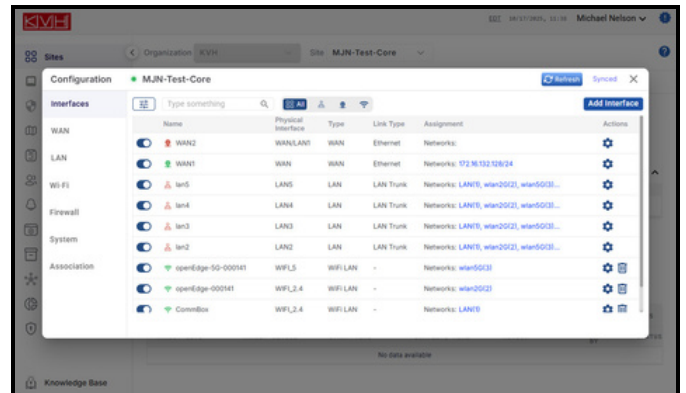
KVH

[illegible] Michael Nelson

Sites

Organization KVH

Site MJN-Test-Core

Configuration

MJN-Test-Core

Refresh

Synced

Interfaces

WAN

LAN

Wi-Fi

Firewall

System

Association

Type something

All

Add Interface

| | Name | Physical Interface | Type | Link Type | Assignment | Actions |
|---|---|---|---|---|---|---|
| | WAN2 | WAN/LAN1 | WAN | Ethernet | Networks: | |
| | WAN1 | WAN | WAN | Ethernet | Networks: 172.16.132.126/24 | |
| | lan5 | LAN5 | LAN | LAN Trunk | Networks: LAN(1), wlan2G(2), wlan5G(3)... | |
| | lan4 | LAN4 | LAN | LAN Trunk | Networks: LAN(1), wlan2G(2), wlan5G(3)... | |
| | lan3 | LAN3 | LAN | LAN Trunk | Networks: LAN(1), wlan2G(2), wlan5G(3)... | |
| | lan2 | LAN2 | LAN | LAN Trunk | Networks: LAN(1), wlan2G(2), wlan5G(3)... | |
| | openEdge-5G-000141 | WIFI_5 | WiFi LAN | - | Networks: wlan5G(3) | |
| | openEdge-000141 | WIFI_2.4 | WiFi LAN | - | Networks: wlan2G(2) | |
| | CommBox | WIFI_2.4 | WiFi LAN | - | Networks: LAN(1) | |

No data available

Knowledge Base